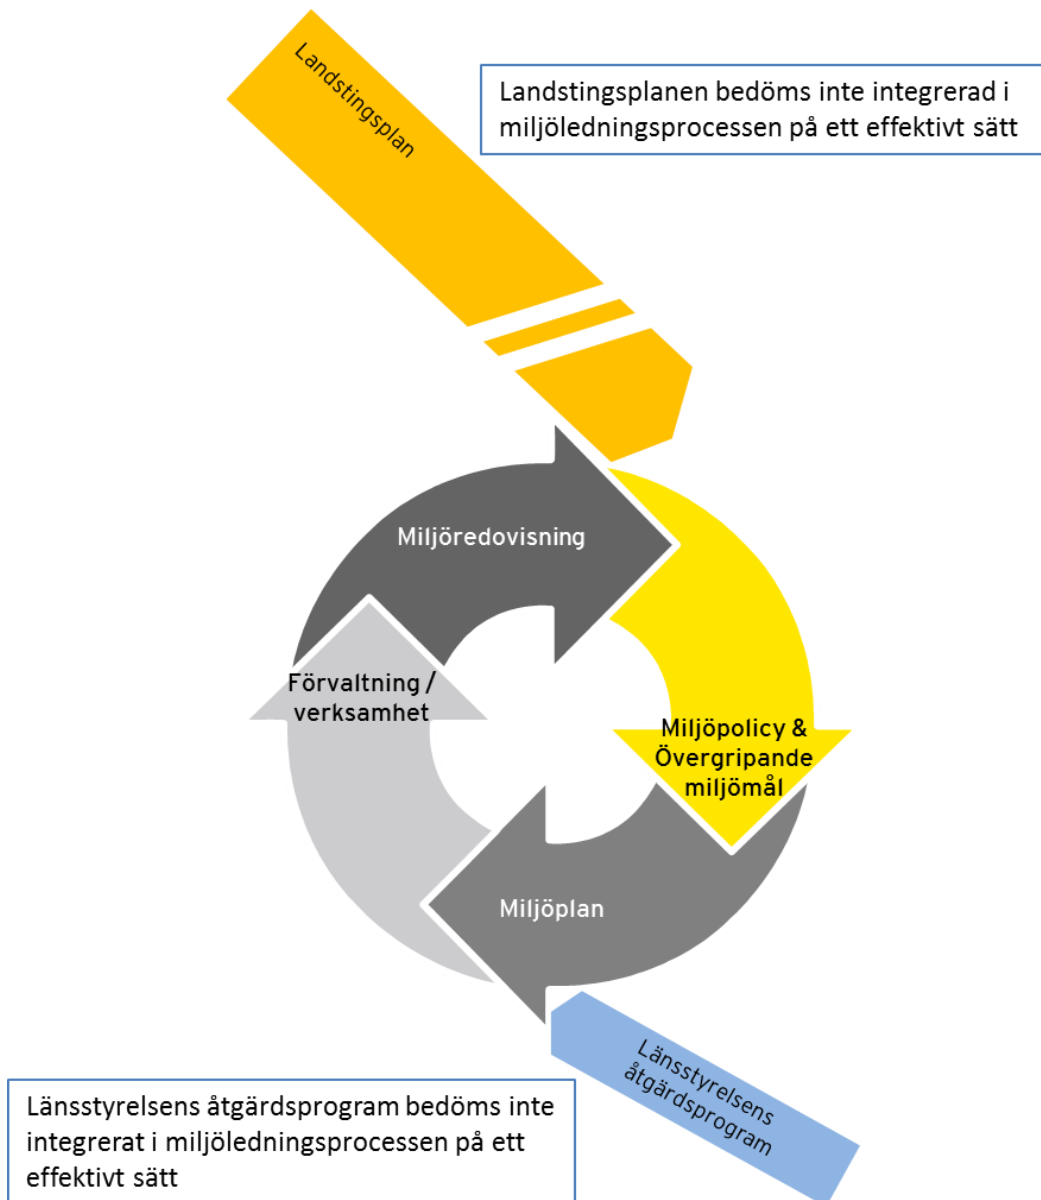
Landstingsplan

Landstingsplanen bedöms inte integrerad i miljöledningsprocessen på ett effektivt sätt

Miljöredovisning

Förvaltning / verksamhet

Miljöpolicy & Övergripande miljömål

Miljöplan

Länsstyrelsens åtgärdsprogram

Länsstyrelsens åtgärdsprogram bedöms inte integrerat i miljöledningsprocessen på ett effektivt sätt